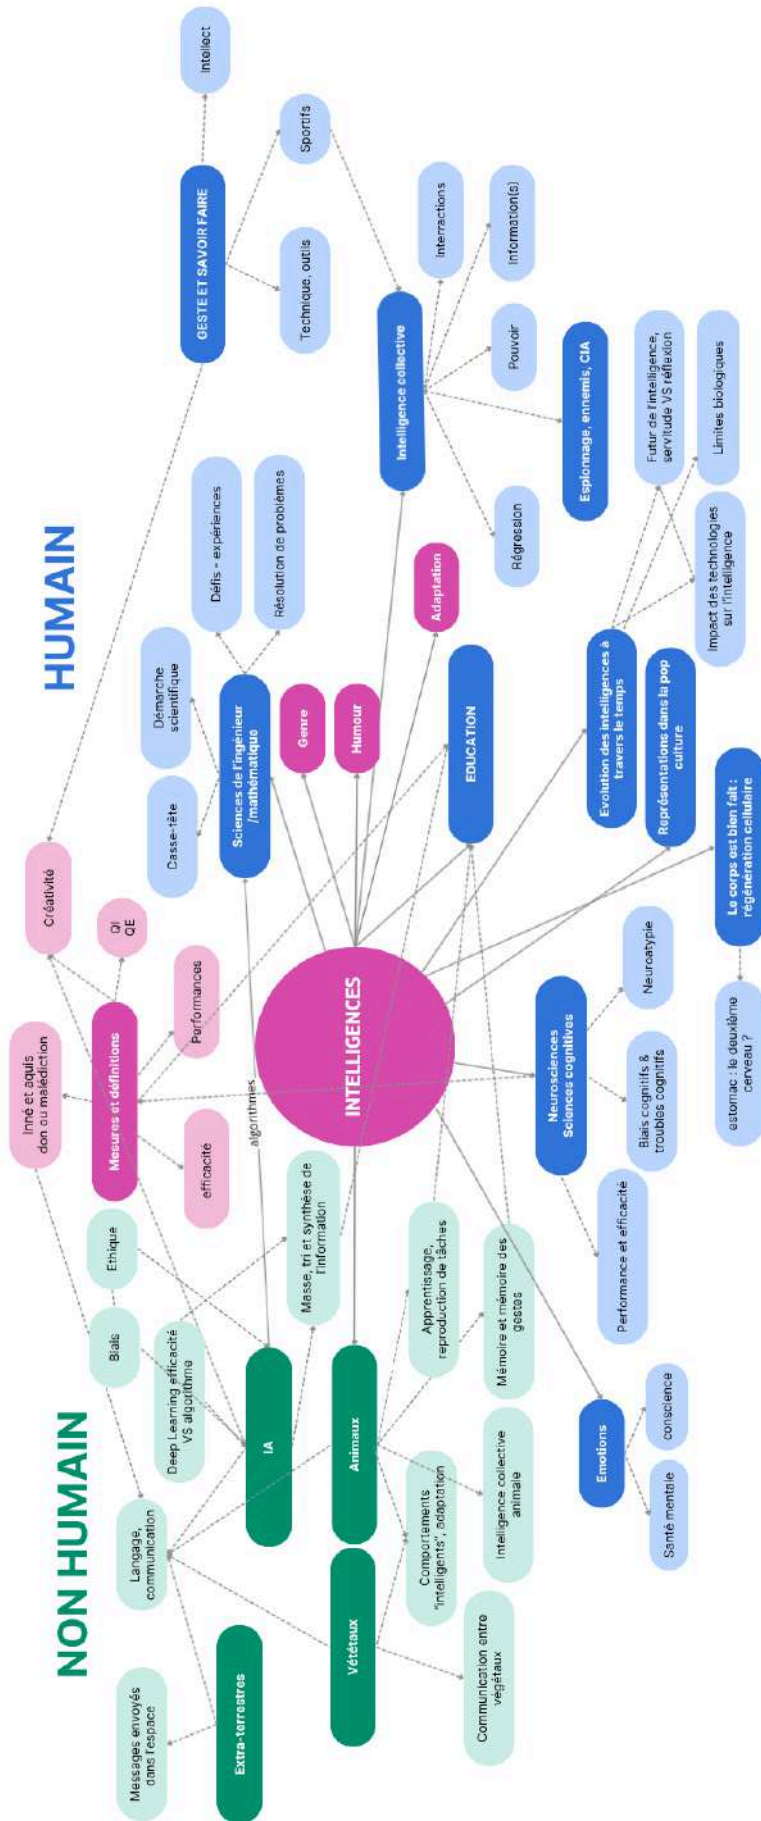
HUMAIN

NON HUMAIN

INTELLIGENCES

Intellect

Sportifs

GESTE ET SAVOIR FAIRE

Technique, outils

Interractions

Information(s)

Intelligence collective

Pouvoir

Espionnage, ennemis, CIA

Futur de l'intelligence, servitude VS réflexion

Limites biologiques

Régression

Impact des technologies sur l'intelligence

Défis - expériences

Résolution de problèmes

Démarche scientifique

Casse-tête

Sciences de l'ingénieur /mathématique

Genre

Humour

Adaptation

EDUCATION

Evolution des intelligences à travers le temps

Représentations dans la pop culture

Le corps est bien fait : régénération cellulaire

estomac : le deuxième cerveau ?

Créativité

QI
QE

Performances

Inné et aquis don ou malédiction

Mesures et définitions

efficacité

algorithmes

Neurosciences
Sciences cognitives

Neuroatypie

Biais cognitifs & troubles cognitifs

Performance et efficacité

Ethique

Biais

Masse, tri et synthèse de l'information

Deep Learning efficacité VS algorithme

IA

Apprentissage, reproduction de tâches

Mémoire et mémoire des gestes

Animaux

Langage, communication

Emotions

conscience

Santé mentale

Intelligence collective animale

Comportements "intelligents", adaptation

Végétaux

Communication entre végétaux

Extra-terrestres

Messages envoyés dans l'espace